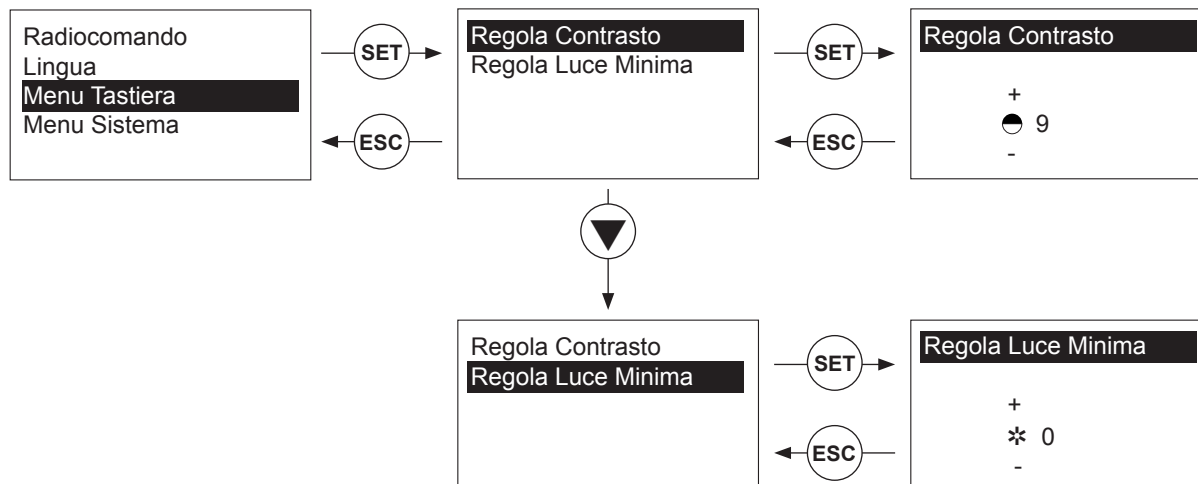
Radiocomando
Lingua
Menu Tastiera
Menu Sistema

SET

ESC

Regola Contrasto
Regola Luce Minima

SET

ESC

Regola Contrasto

+
9
-

Regola Contrasto
Regola Luce Minima

SET

ESC

Regola Luce Minima

+
0
-